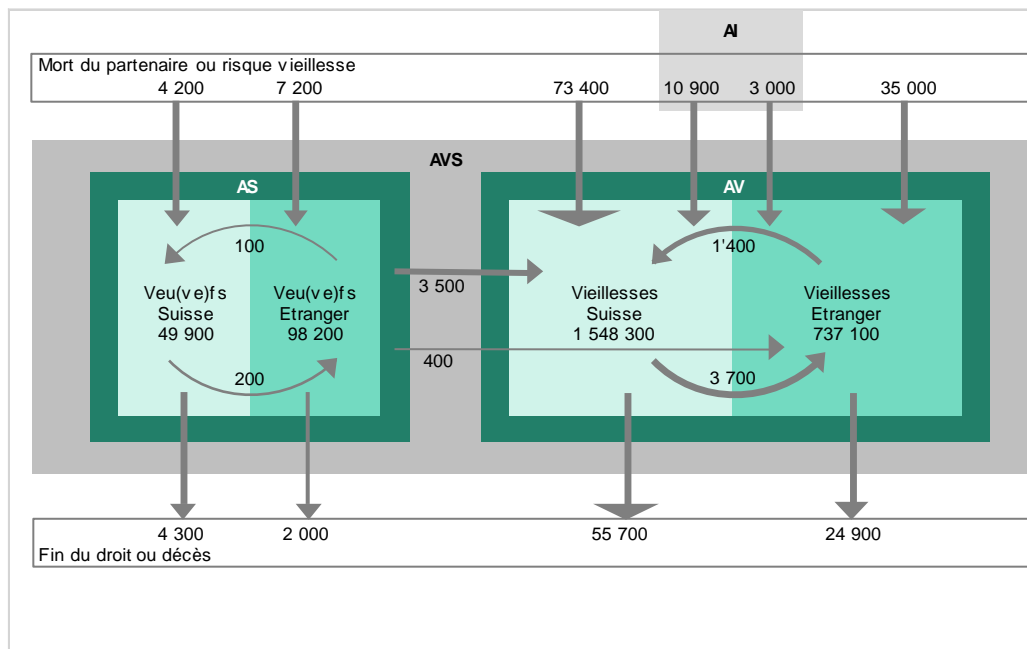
AI

Mort du partenaire ou risque vieillesse

4 200 7 200 73 400 10 900 3 000 35 000

AVS

AS

100

Veu(ve)fs Suisse 49 900

Veu(ve)fs Etranger 98 200

200

3 500

400

AV

1'400

Vieillesses Suisse 1 548 300

Vieillesses Etranger 737 100

3 700

4 300 2 000 55 700 24 900

Fin du droit ou décès